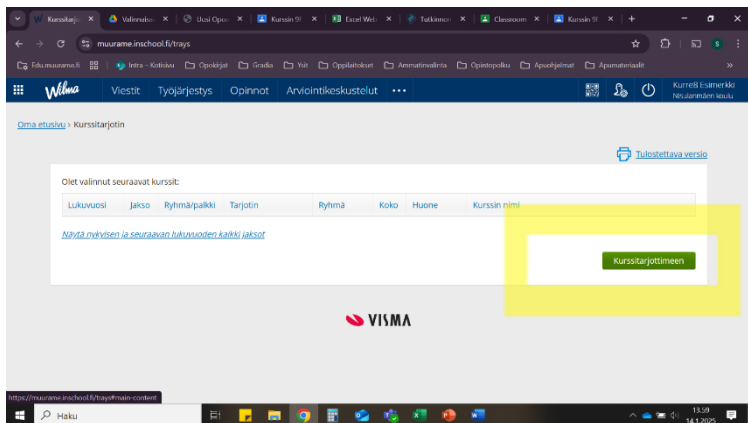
Kurssitarj × | Valinnais × | Uusi Opo × | Kurssin 9 × | Excel Web × | Tutkinnon × | Classroom × | Kurssin 9 × | +

muurame.inschool.fi/trays

Edu.muurame.fi | Intra – Kotisivu | Opokirjat | Gradia | Yo | Oppilaitokset | Ammatinvalinta | Opintopolku | Apuohjelmat | Apumateriaalit

Wilma | Viestit | Työjärjestys | Opinnot | Arviointikeskustelut | •••

Kurre8 Esimerkki
Nisulanmäen koulu

Oma etusivu › Kurssitarjotin

Tulostettava versio

Olet valinnut seuraavat kurssit:

| Lukuvuosi | Jakso | Ryhmä/palkki | Tarjotin | Ryhmä | Koko | Huone | Kurssin nimi |
|---|---|---|---|---|---|---|---|

Näytä nykyisen ja seuraavan lukuvuoden kaikki jaksot

Kurssitarjottimeen

VISMA

https://muurame.inschool.fi/trays#main-content

Haku

13.59
14.1.2025